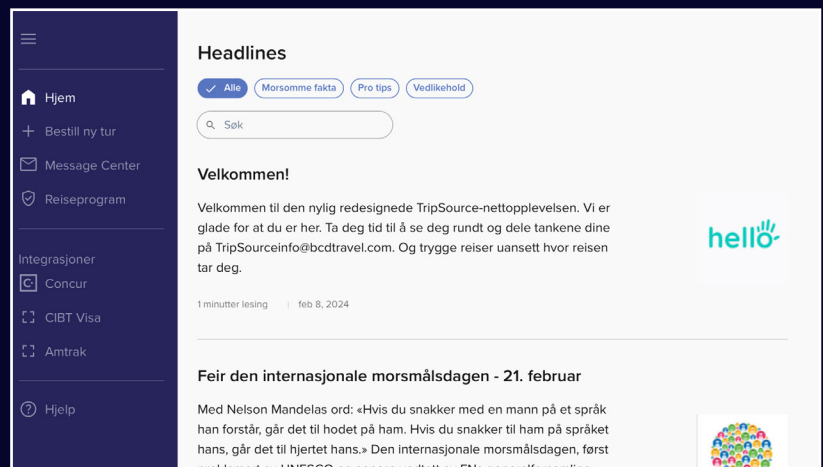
Hjem
Bestill ny tur
Message Center
Reiseprogram

Integrasjoner
Concur
CIBT Visa
Amtrak

Hjelp

Headlines

Alle
Morsomme fakta
Pro tips
Vedlikehold

Søk

Velkommen!

Velkommen til den nylig redesignede TripSource-nettopplevelsen. Vi er glade for at du er her. Ta deg tid til å se deg rundt og dele tankene dine på TripSourceinfo@bcdtravel.com. Og trygge reiser uansett hvor reisen tar deg.

hello

1 minutter lesing | feb 8, 2024

Feir den internasjonale morsmålsdagen - 21. februar

Med Nelson Mandelas ord: «Hvis du snakker med en mann på et språk han forstår, går det til hodet på ham. Hvis du snakker til ham på språket hans, går det til hjertet hans.» Den internasjonale morsmålsdagen, først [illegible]